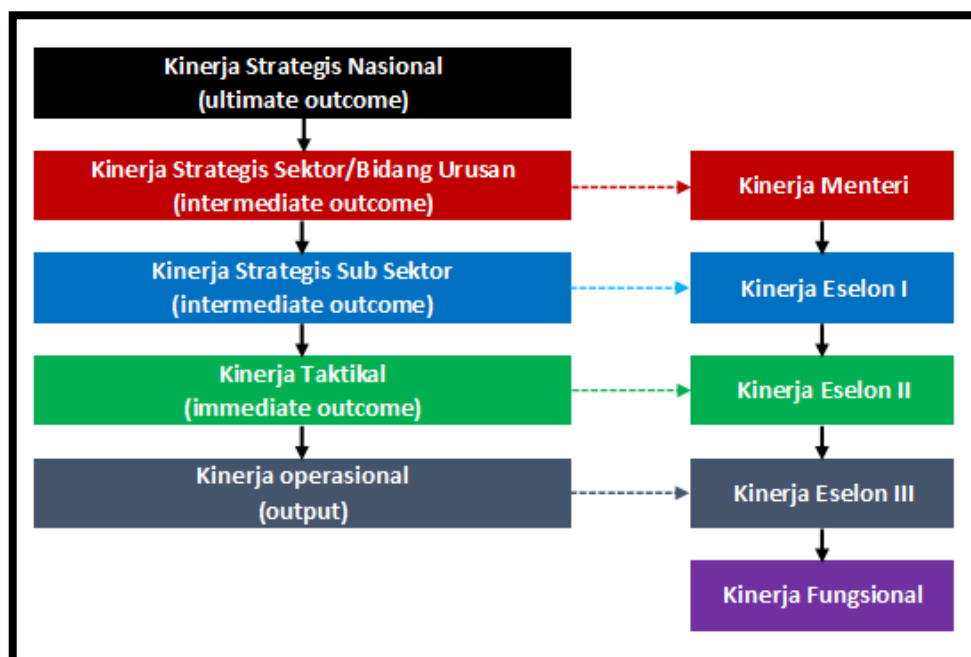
Kinerja Strategis Nasional
(ultimate outcome)

Kinerja Strategis Sektor/Bidang Urusan
(intermediate outcome)

Kinerja Menteri

Kinerja Strategis Sub Sektor
(intermediate outcome)

Kinerja Eselon I

Kinerja Taktikal
(immediate outcome)

Kinerja Eselon II

Kinerja operasional
(output)

Kinerja Eselon III

Kinerja Fungsional